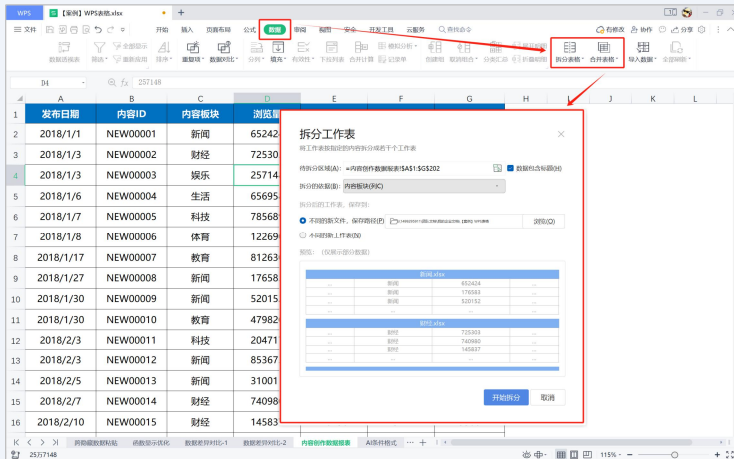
WPS 【案例】WPS表格.xlsx +

三 文件 开始 插入 页面布局 公式 数据 审阅 视图 安全 开发工具 云服务 查找命令 有修改 协作 分享

数据透视表 筛选 全部显示 重新应用 排序 重复项 数据对比 分列 填充 有效性 下拉列表 合并计算 记录单 创建组 取消组合 分类汇总 折叠明细 拆分表格 合并表格 导入数据 全部刷新

I4 257148

| | A | B | C | D | E | F | G | H | I | J | K | L |
|---|---|---|---|---|---|---|---|---|---|---|---|---|
| 1 | 发布日期 | 内容ID | 内容板块 | 浏览量 | | | | | | | | |
| 2 | 2018/1/1 | NEW00001 | 新闻 | 65242 | | | | | | | | |
| 3 | 2018/1/1 | NEW00002 | 财经 | 72530 | | | | | | | | |
| 4 | 2018/1/3 | NEW00003 | 娱乐 | 25714 | | | | | | | | |
| 5 | 2018/1/6 | NEW00004 | 生活 | 65695 | | | | | | | | |
| 6 | 2018/1/7 | NEW00005 | 科技 | 78568 | | | | | | | | |
| 7 | 2018/1/8 | NEW00006 | 体育 | 12269 | | | | | | | | |
| 8 | 2018/1/17 | NEW00007 | 教育 | 81263 | | | | | | | | |
| 9 | 2018/1/27 | NEW00008 | 新闻 | 17658 | | | | | | | | |
| 10 | 2018/1/30 | NEW00009 | 新闻 | 52015 | | | | | | | | |
| 11 | 2018/1/30 | NEW00010 | 教育 | 47982 | | | | | | | | |
| 12 | 2018/2/3 | NEW00011 | 科技 | 20471 | | | | | | | | |
| 13 | 2018/2/3 | NEW00012 | 新闻 | 85367 | | | | | | | | |
| 14 | 2018/2/5 | NEW00013 | 新闻 | 31001 | | | | | | | | |
| 15 | 2018/2/7 | NEW00014 | 教育 | 74098 | | | | | | | | |
| 16 | 2018/2/10 | NEW00015 | 财经 | 14583 | | | | | | | | |

拆分工作表
将工作表按指定的内容拆分成若干个工作表
待拆分区域(A): =内容创作数据报表!$A$1:$G$202
数据包含标题行(H)
拆分的依据(B): 内容板块(列C)
拆分后的工作表，保存到:
不同的新文件，保存路径(P) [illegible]
浏览(O)
不同的新工作表(N)
预览: (仅展示部分数据)
新闻.xlsx
... 新闻 652424 ...
... 新闻 176583 ...
... 新闻 520152 ...
... ... ... ...
财经.xlsx
... 财经 725303 ...
... 财经 740980 ...
... 财经 145837 ...
... ... ... ...
开始拆分 取消

跨表格数据粘贴 函数显示优化 数据差异对比-1 数据差异对比-2 内容创作数据报表 AI条件格式 +

25万7148 115%